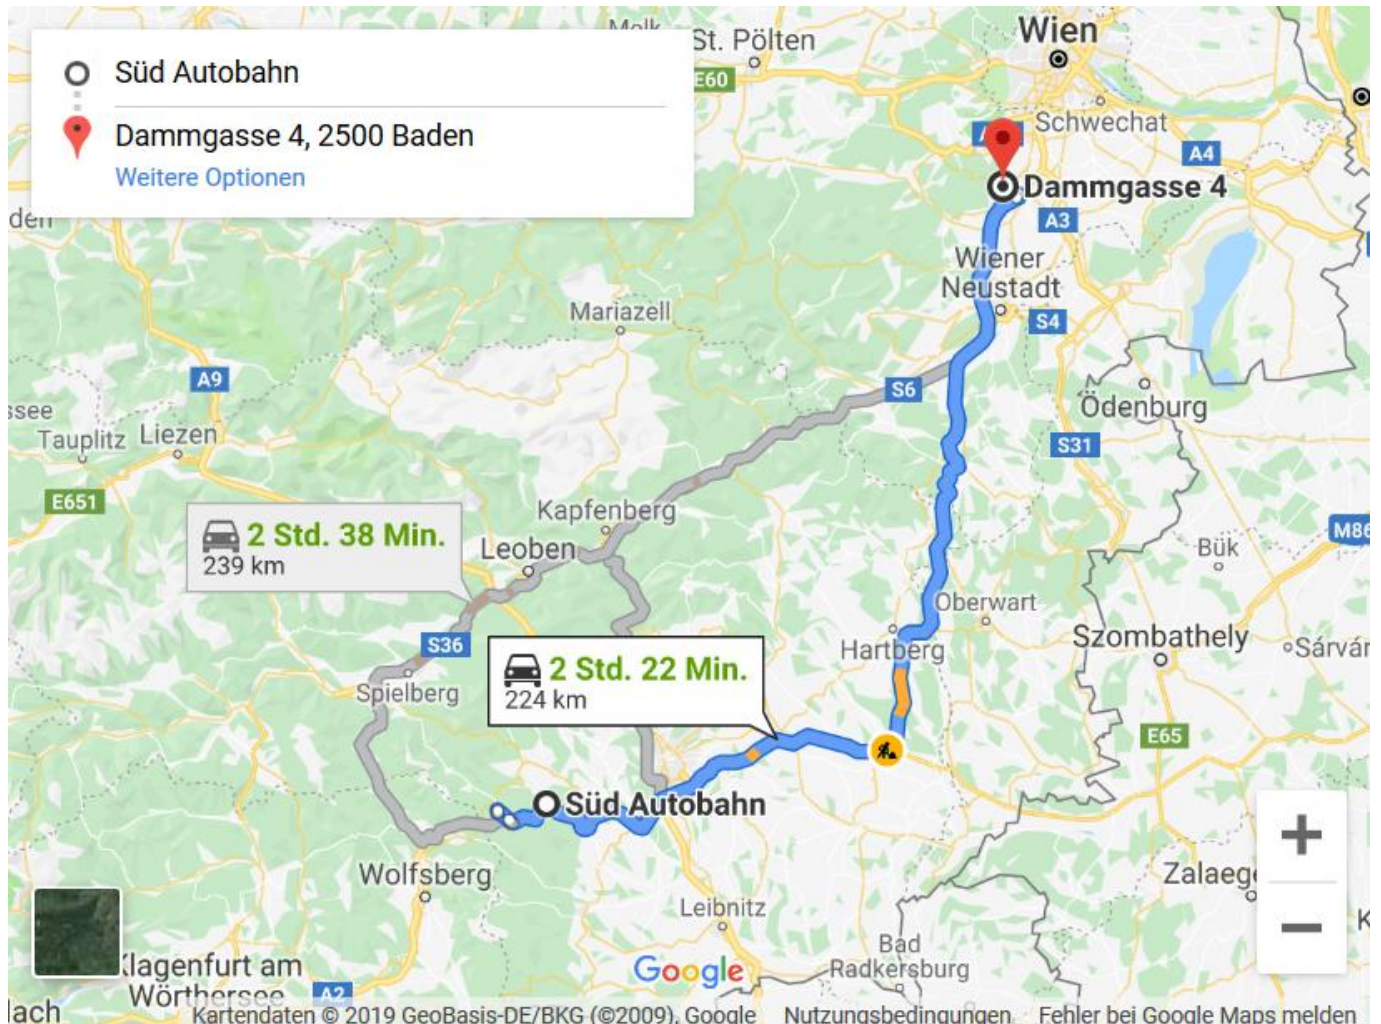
Süd Autobahn
Dammgasse 4, 2500 Baden
Weitere Optionen

St. Pölten
E60
Wien
Schwechat
A4
Dammgasse 4
A3
Wiener Neustadt
S4
Mariazell
A9
S6
Ödenburg
Tauplitz
Liezen
S31
E651
Kapfenberg
2 Std. 38 Min.
239 km
Leoben
Bük
M86
Oberwart
S36
Hartberg
Szombathely
Sárvár
2 Std. 22 Min.
224 km
Spielberg
E65
Süd Autobahn
Wolfsberg
Zalaeg
Leibnitz
Bad Radkersburg
Klagenfurt am Wörthersee
A2
Google
Kartendaten © 2019 GeoBasis-DE/BKG (©2009), Google
Nutzungsbedingungen
Fehler bei Google Maps melden